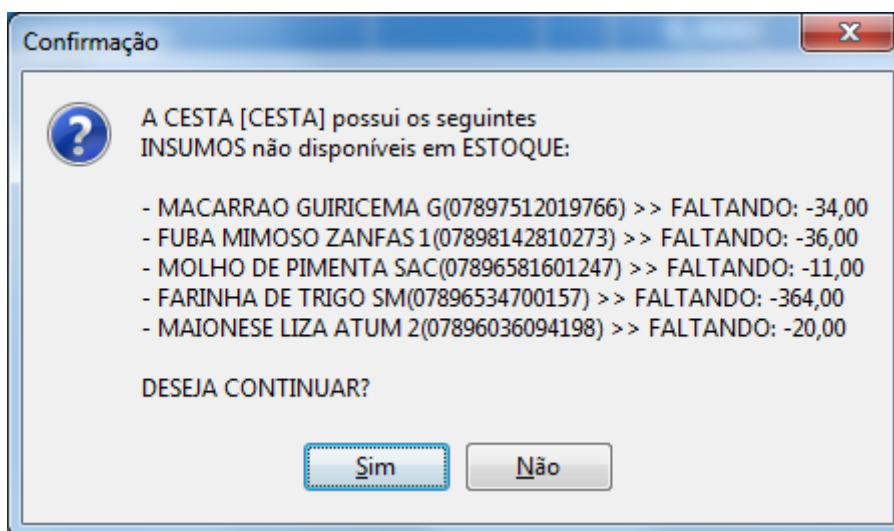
Confirmação

A CESTA [CESTA] possui os seguintes INSUMOS não disponíveis em ESTOQUE:

- MACARRAO GUIRICEMA G(07897512019766) >> FALTANDO: -34,00
- FUBA MIMOSO ZANFAS 1(07898142810273) >> FALTANDO: -36,00
- MOLHO DE PIMENTA SAC(07896581601247) >> FALTANDO: -11,00
- FARINHA DE TRIGO SM(07896534700157) >> FALTANDO: -364,00
- MAIONESE LIZA ATUM 2(07896036094198) >> FALTANDO: -20,00

DESEJA CONTINUAR?

Sim Não